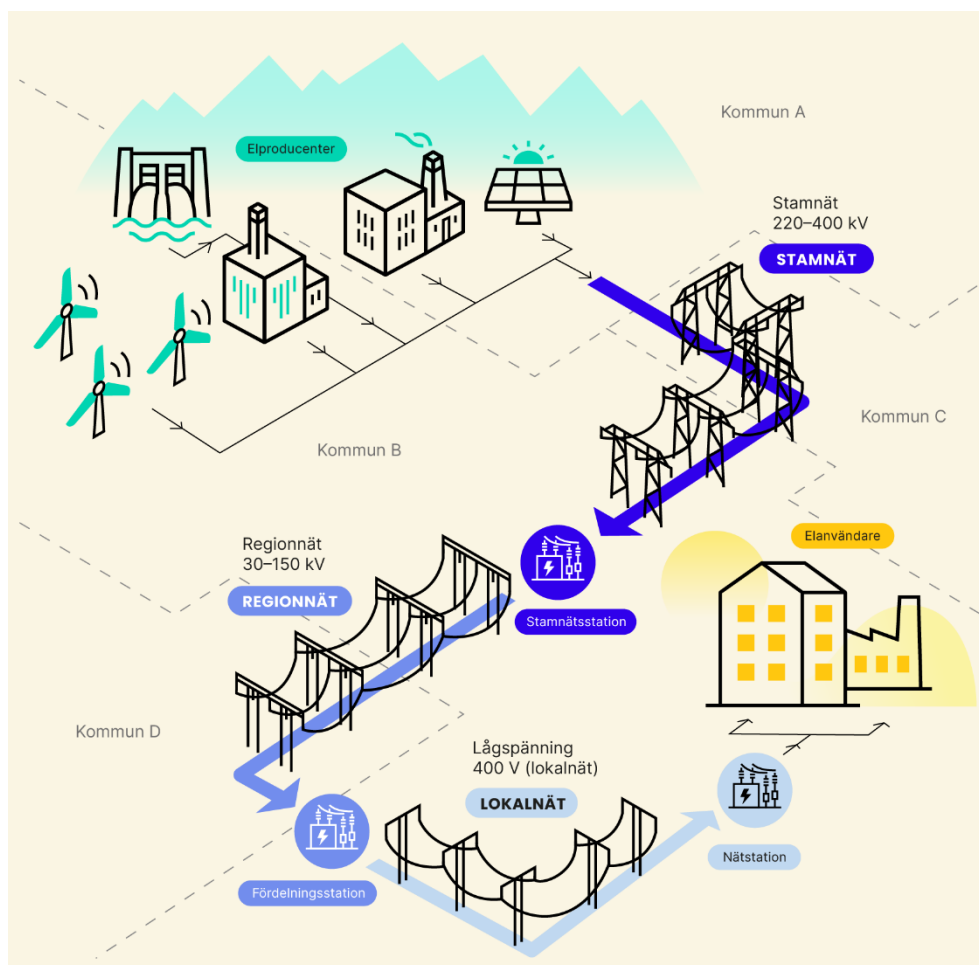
Kommun A

Elproducenter

Stamnät
220–400 kV

STAMNÄT

Kommun C

Kommun B

Elanvändare

Regionnät
30–150 kV

REGIONNÄT

Stamnätsstation

Kommun D

Lågspänning
400 V (lokalnät)

LOKALNÄT

Nätstation

Fördelningsstation